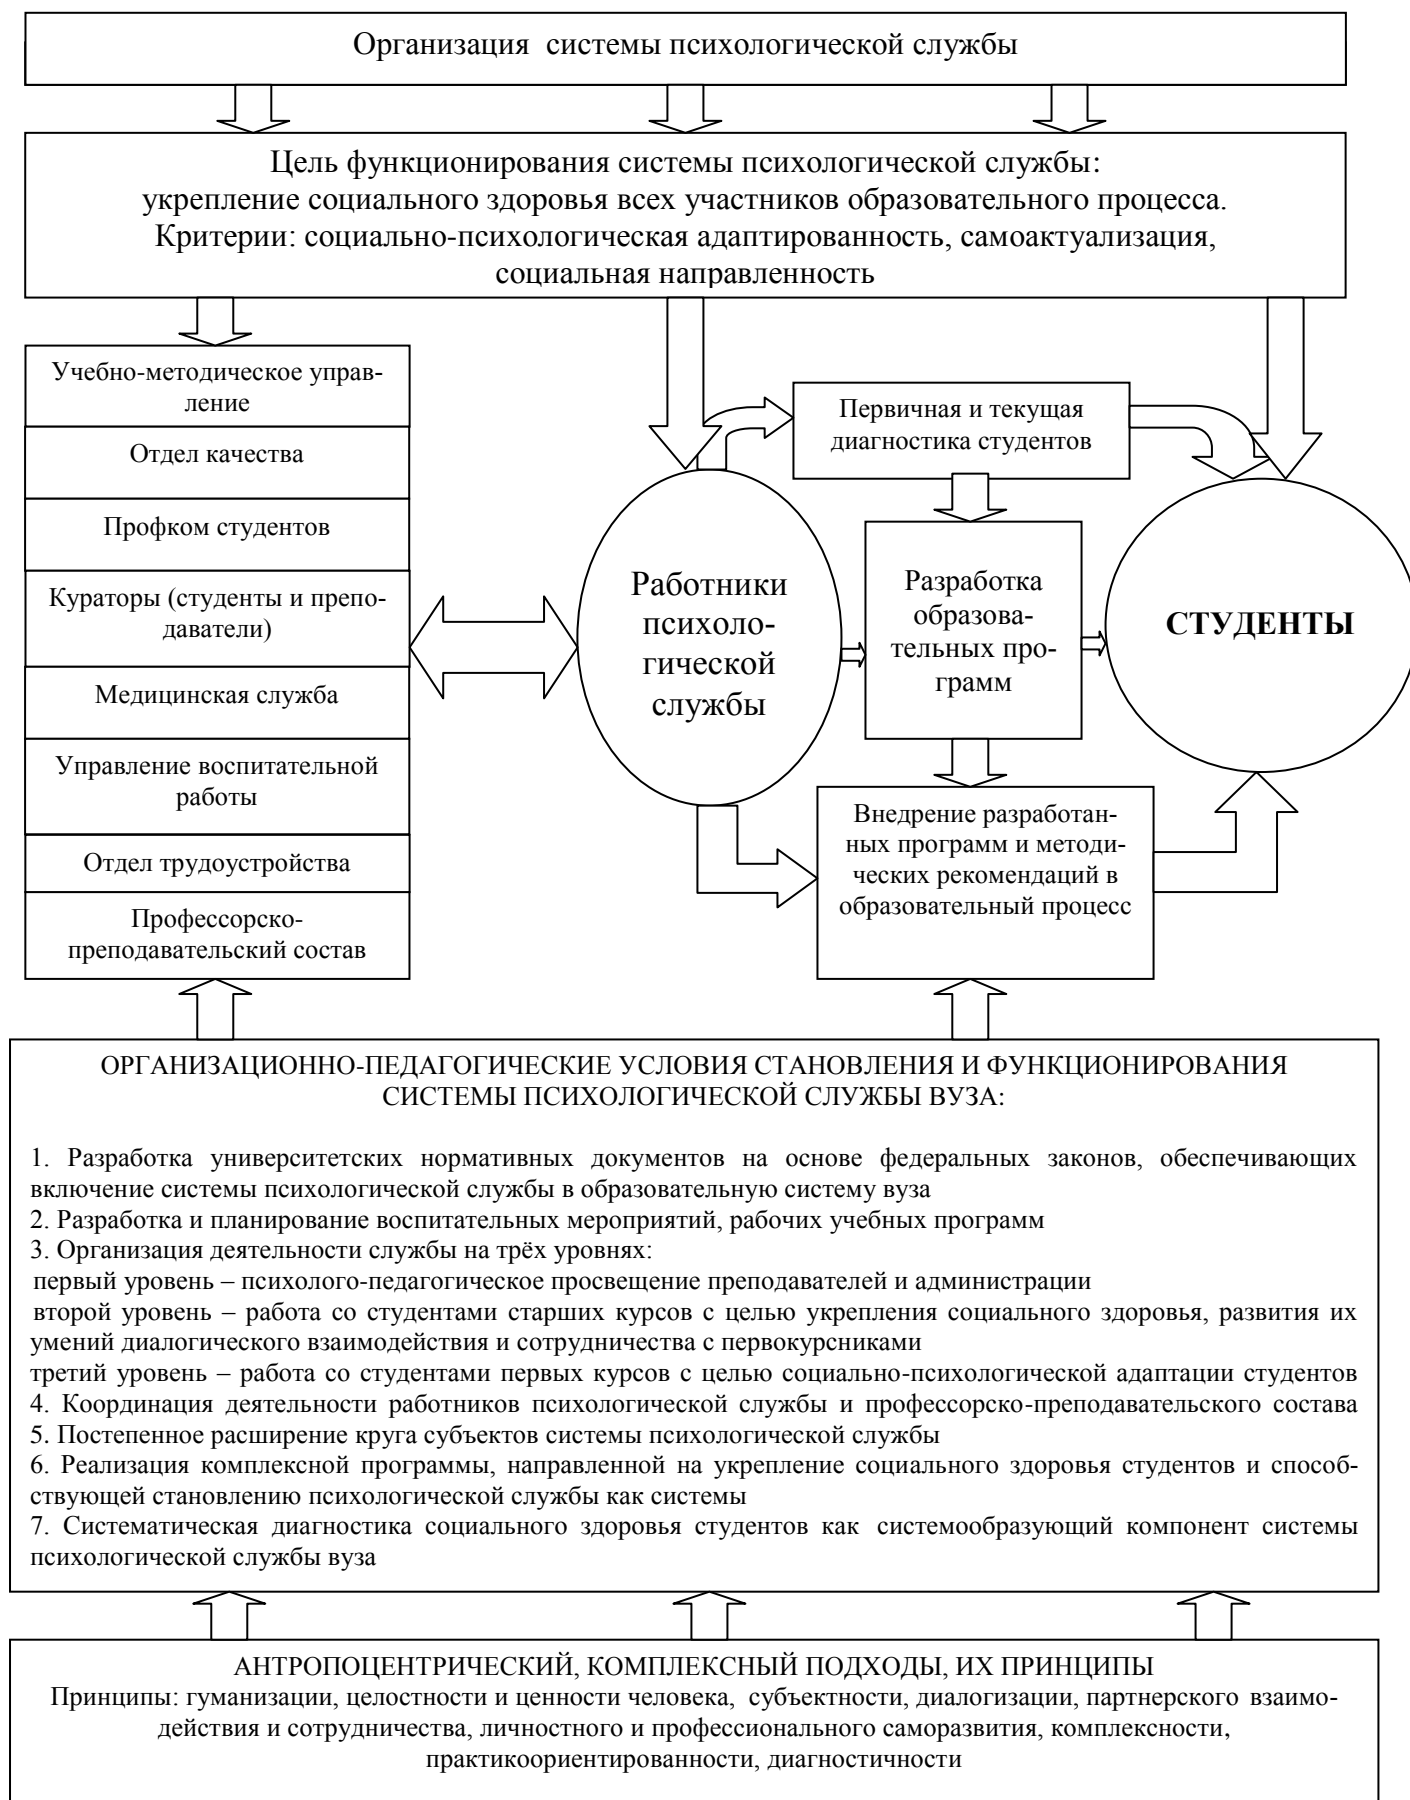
Организация системы психологической службы

Цель функционирования системы психологической службы: укрепление социального здоровья всех участников образовательного процесса. Критерии: социально-психологическая адаптированность, самоактуализация, социальная направленность

Учебно-методическое управление

Отдел качества

Профком студентов

Кураторы (студенты и преподаватели)

Медицинская служба

Управление воспитательной работы

Отдел трудоустройства

Профессорско-преподавательский состав

Работники психологической службы

Первичная и текущая диагностика студентов

Разработка образовательных программ

Внедрение разработанных программ и методических рекомендаций в образовательный процесс

СТУДЕНТЫ

ОРГАНИЗАЦИОННО-ПЕДАГОГИЧЕСКИЕ УСЛОВИЯ СТАНОВЛЕНИЯ И ФУНКЦИОНИРОВАНИЯ СИСТЕМЫ ПСИХОЛОГИЧЕСКОЙ СЛУЖБЫ ВУЗА:

1. Разработка университетских нормативных документов на основе федеральных законов, обеспечивающих включение системы психологической службы в образовательную систему вуза
2. Разработка и планирование воспитательных мероприятий, рабочих учебных программ
3. Организация деятельности службы на трёх уровнях:
первый уровень – психолого-педагогическое просвещение преподавателей и администрации
второй уровень – работа со студентами старших курсов с целью укрепления социального здоровья, развития их умений диалогического взаимодействия и сотрудничества с первокурсниками
третий уровень – работа со студентами первых курсов с целью социально-психологической адаптации студентов
4. Координация деятельности работников психологической службы и профессорско-преподавательского состава
5. Постепенное расширение круга субъектов системы психологической службы
6. Реализация комплексной программы, направленной на укрепление социального здоровья студентов и способствующей становлению психологической службы как системы
7. Систематическая диагностика социального здоровья студентов как системообразующий компонент системы психологической службы вуза

АНТРОПОЦЕНТРИЧЕСКИЙ, КОМПЛЕКСНЫЙ ПОДХОДЫ, ИХ ПРИНЦИПЫ
Принципы: гуманизации, целостности и ценности человека, субъектности, диалогизации, партнерского взаимодействия и сотрудничества, личностного и профессионального саморазвития, комплексности, практикоориентированности, диагностичности